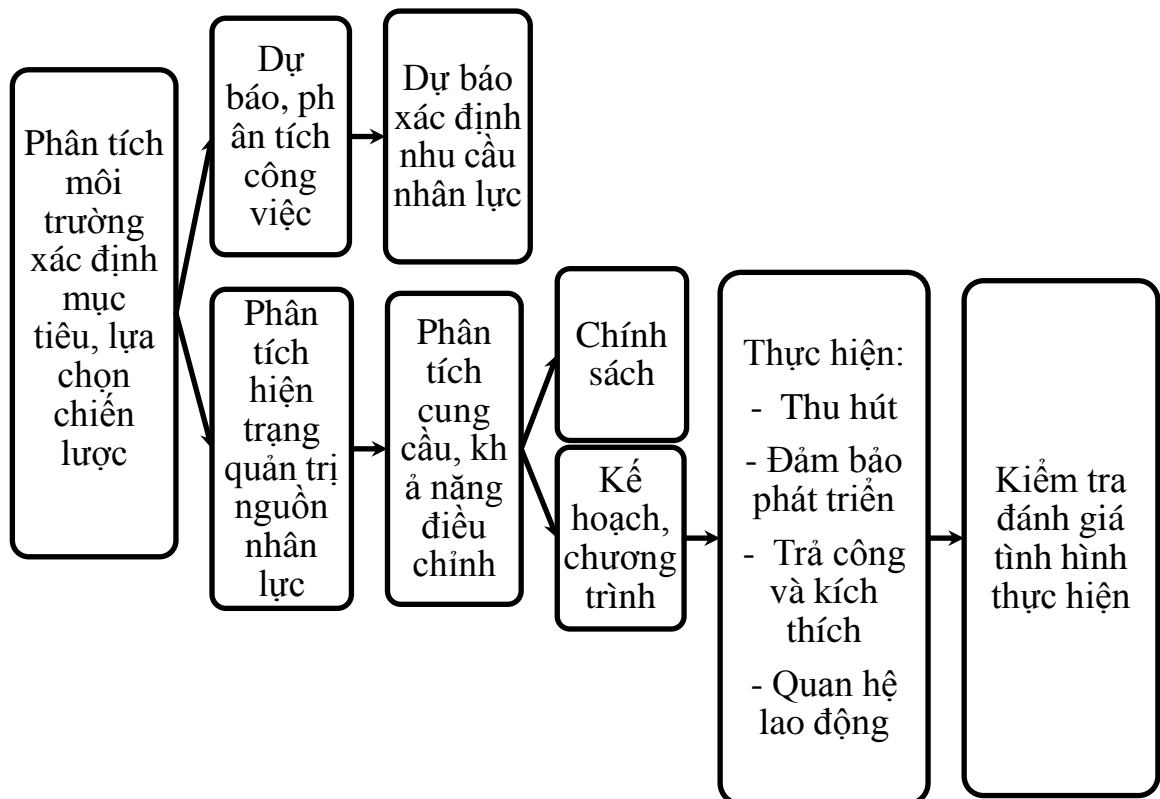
Phân tích môi trường xác định mục tiêu, lựa chọn chiến lược

Dự báo, ph ân tích công việc

Dự báo xác định nhu cầu nhân lực

Phân tích hiện trạng quản trị nguồn nhân lực

Phân tích cung cầu, kh ả năng điều chỉnh

Chính sách

Kế hoạch, chương trình

Thực hiện:
- Thu hút
- Đảm bảo phát triển
- Trả công và kích thích
- Quan hệ lao động

Kiểm tra đánh giá tình hình thực hiện